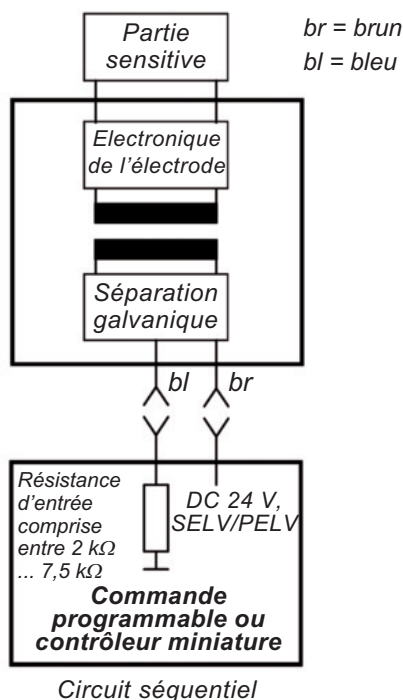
Partie sensitive

br = brun
bl = bleu

Electronique de l'électrode

Séparation galvanique

bl
br

Résistance d'entrée comprise entre 2 kΩ ... 7,5 kΩ

DC 24 V, SELV/PELV

Commande programmable ou contrôleur miniature

Circuit séquentiel